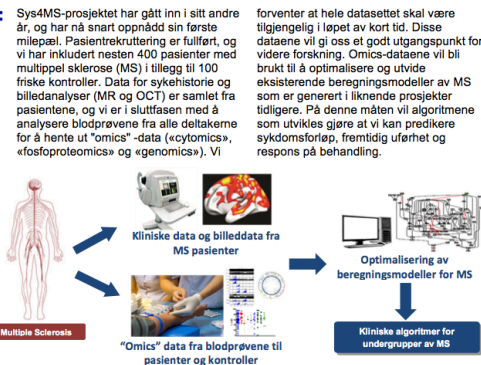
Sys4MS-prosjektet har gått inn i sitt andre år, og har nå snart oppnådd sin første milepæl. Pasientrekruttering er fullført, og vi har inkludert nesten 400 pasienter med multippel sklerose (MS) i tillegg til 100 friske kontroller. Data for sykehistorie og billedanalyser (MR og OCT) er samlet fra pasientene, og vi er i sluttfasen med å analysere blodprøvene fra alle deltakerne for å hente ut "omics" -data («cytomics», «fosfoproteomics» og «genomics»). Vi forventer at hele datasettet skal være tilgjengelig i løpet av kort tid. Disse dataene vil gi oss et godt utgangspunkt for videre forskning. Omics-dataene vil bli brukt til å optimalisere og utvide eksisterende beregningsmodeller av MS som er generert i liknende prosjekter tidligere. På denne måten vil algoritmene som utvikles gjøre at vi kan predikere sykdomsforløp, fremtidig uførhet og respons på behandling.

Multiple Sclerosis

Kliniske data og billeddata fra MS pasienter

"Omics" data fra blodprøvene til pasienter og kontroller

Optimalisering av beregningsmodeller for MS

Kliniske algoritmer for undergrupper av MS